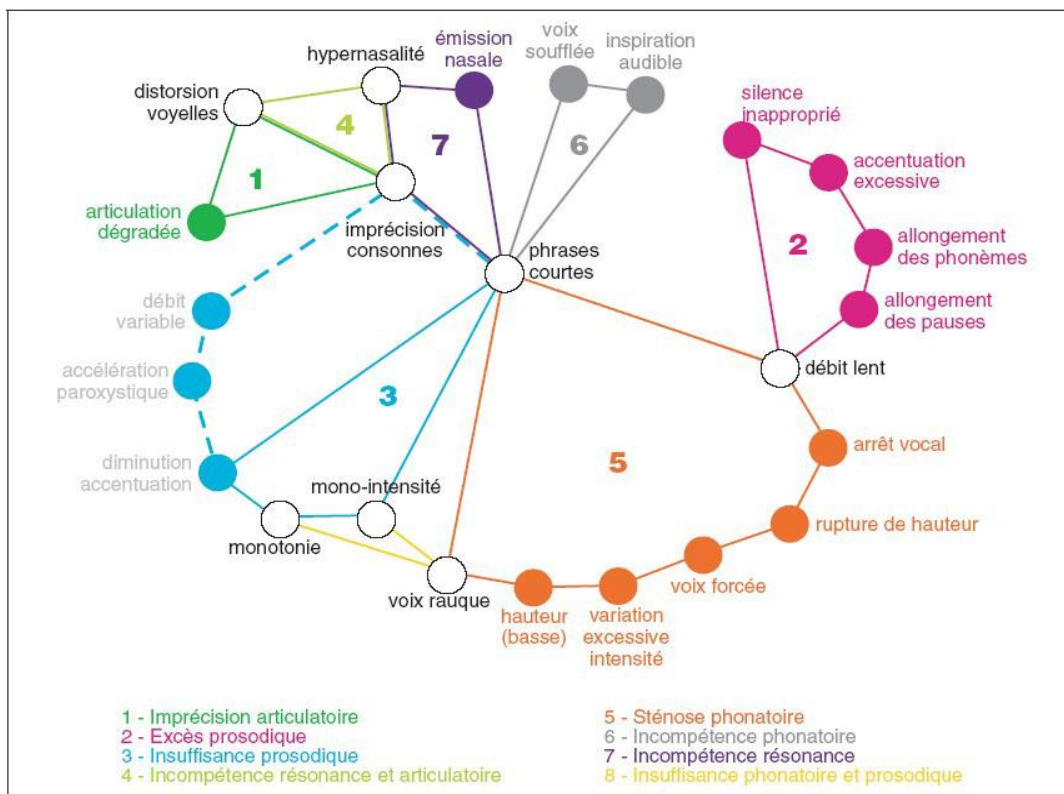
hypernasalité
émission nasale
voix soufflée
inspiration audible
distorsion voyelles
4
7
6
silence inapproprié
1
accentuation excessive
articulation dégradée
imprécision consonnes
phrases courtes
2
allongement des phonèmes
débit variable
allongement des pauses
accélération paroxystique
débit lent
3
arrêt vocal
diminution accentuation
5
mono-intensité
rupture de hauteur
monotonie
voix forcée
voix rauque
hauteur (basse)
variation excessive intensité

1 - Imprécision articulatoire
2 - Excès prosodique
3 - Insuffisance prosodique
4 - Incompétence résonance et articulatoire
5 - Sténose phonatoire
6 - Incompétence phonatoire
7 - Incompétence résonance
8 - Insuffisance phonatoire et prosodique